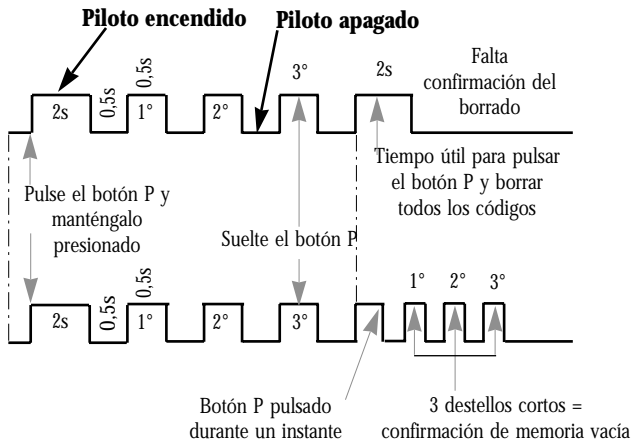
Piloto encendido

Piloto apagado

2s

0,5s

0,5s

1°

2°

3°

2s

Falta confirmación del borrado

Tiempo útil para pulsar el botón P y borrar todos los códigos

Pulse el botón P y manténgalo presionado

Suelte el botón P

2s

0,5s

0,5s

1°

2°

3°

1°

2°

3°

Botón P pulsado durante un instante

3 destellos cortos = confirmación de memoria vacía